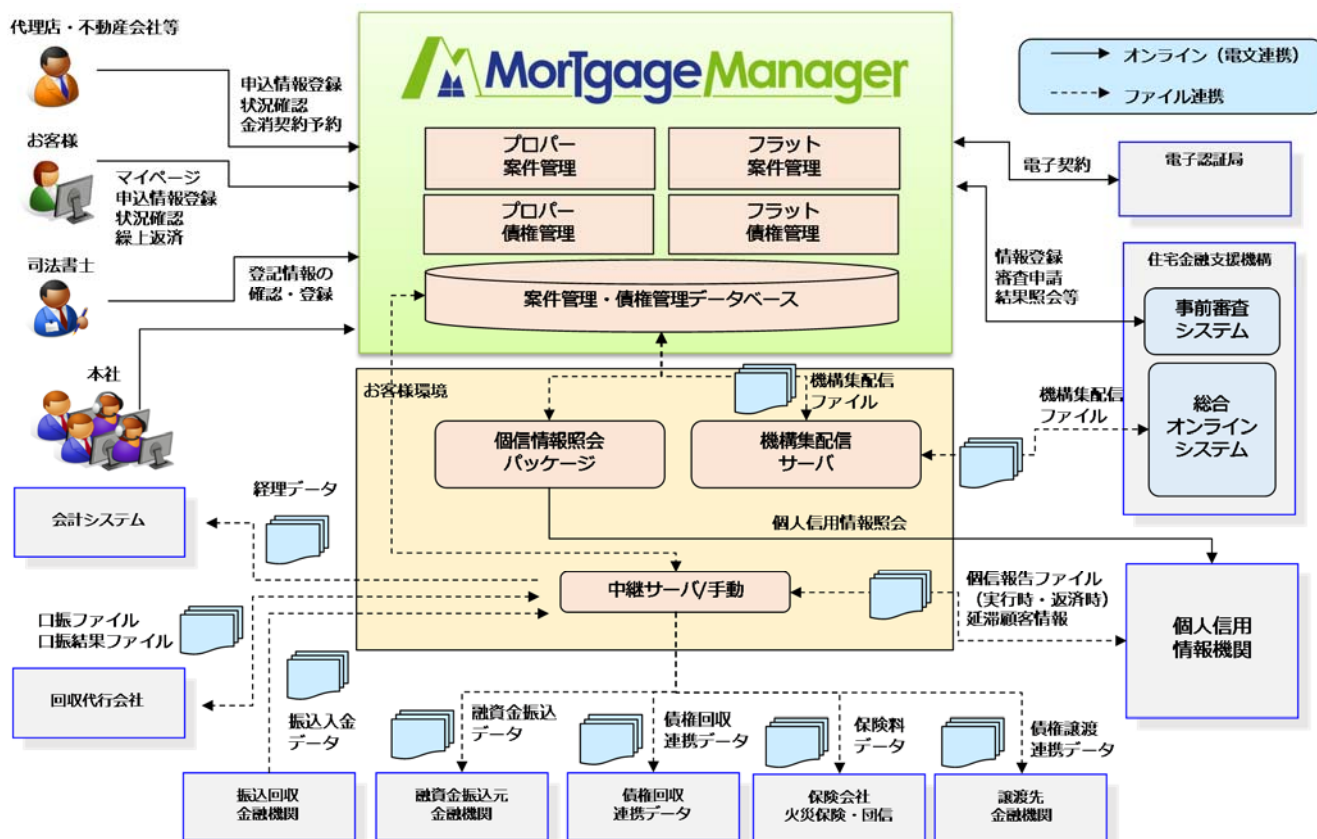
代理店・不動産会社等

申込情報登録
状況確認
金消契約予約

お客様

マイページ
申込情報登録
状況確認
繰上返済

司法書士

登記情報の
確認・登録

本社

MortgageManager

プロパー
案件管理

フラット
案件管理

プロパー
債権管理

フラット
債権管理

案件管理・債権管理データベース

オンライン（電文連携）
ファイル連携

電子契約

電子認証局

情報登録
審査申請
結果照会等

住宅金融支援機構

事前審査
システム

総合
オンライン
システム

お客様環境

機構集配信
ファイル

機構集配信
ファイル

個信情報照会
パッケージ

機構集配信
サーバ

個人信用情報照会

経理データ

会計システム

中継サーバ/手動

個信報告ファイル
（実行時・返済時）
延滞顧客情報

個人信用
情報機関

口振ファイル
口振結果ファイル

回収代行会社

振込入金
データ

融資金振込
データ

債権回収
連携データ

保険料
データ

債権譲渡
連携データ

振込回収
金融機関

融資金振込元
金融機関

債権回収
連携データ

保険会社
火災保険・団信

譲渡先
金融機関